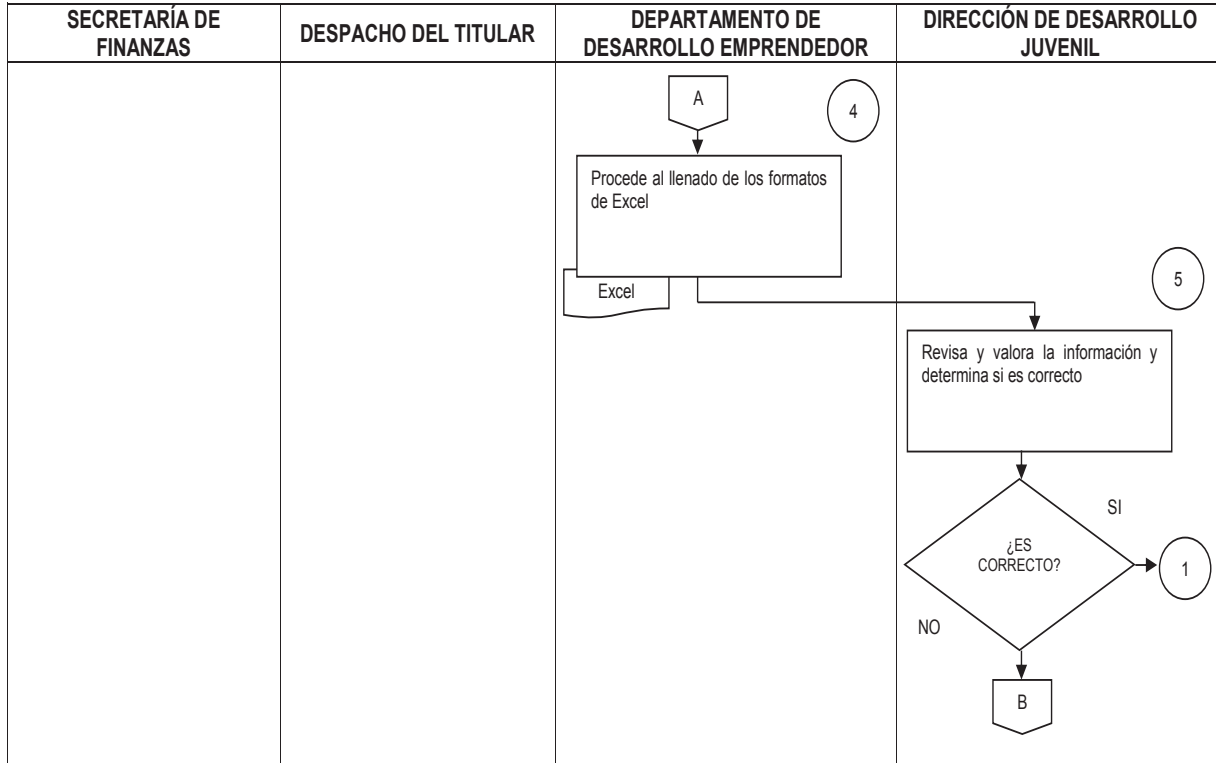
SECRETARÍA DE FINANZAS

DESPACHO DEL TITULAR

DEPARTAMENTO DE DESARROLLO EMPRENDEDOR

DIRECCIÓN DE DESARROLLO JUVENIL

A

4

Procede al llenado de los formatos de Excel

Excel

5

Revisa y valora la información y determina si es correcto

SI

¿ES CORRECTO?

1

NO

B